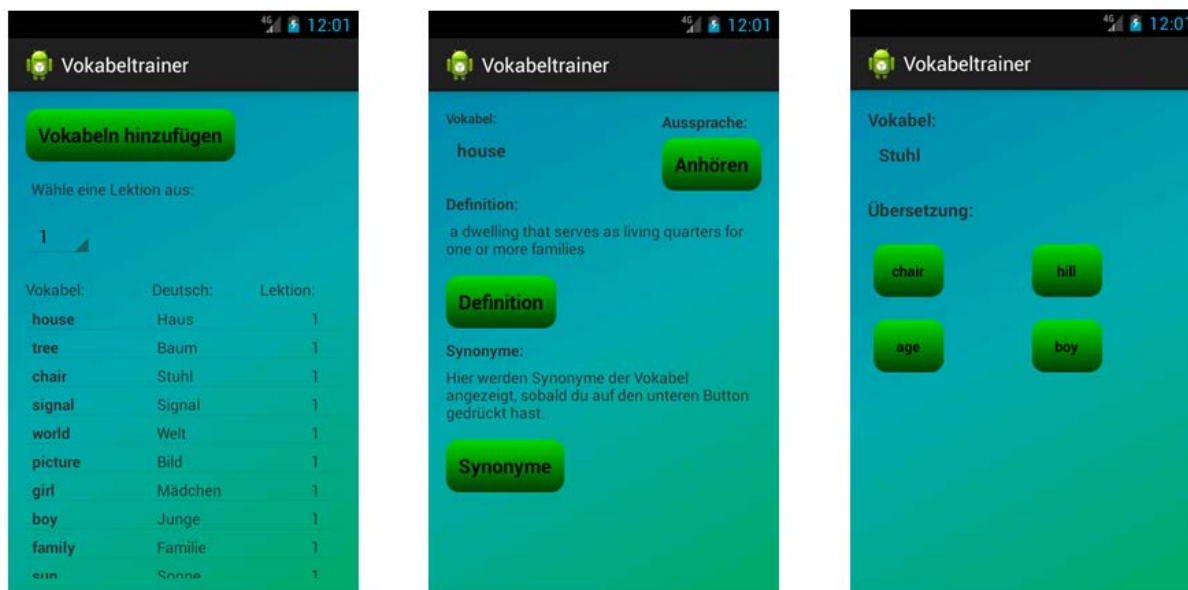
4G 12:01

Vokabeltrainer

Vokabeln hinzufügen

Wähle eine Lektion aus:

1

| Vokabel: | Deutsch: | Lektion: |
|---|---|---|
| house | Haus | 1 |
| tree | Baum | 1 |
| chair | Stuhl | 1 |
| signal | Signal | 1 |
| world | Welt | 1 |
| picture | Bild | 1 |
| girl | Mädchen | 1 |
| boy | Junge | 1 |
| family | Familie | 1 |
| sun | Sonne | 1 |

4G 12:01

Vokabeltrainer

Vokabel:

house

Aussprache:

Anhören

Definition:

a dwelling that serves as living quarters for one or more families

Definition

Synonyme:

Hier werden Synonyme der Vokabel angezeigt, sobald du auf den unteren Button gedrückt hast.

Synonyme

4G 12:01

Vokabeltrainer

Vokabel:

Stuhl

Übersetzung:

chair

hill

age

boy